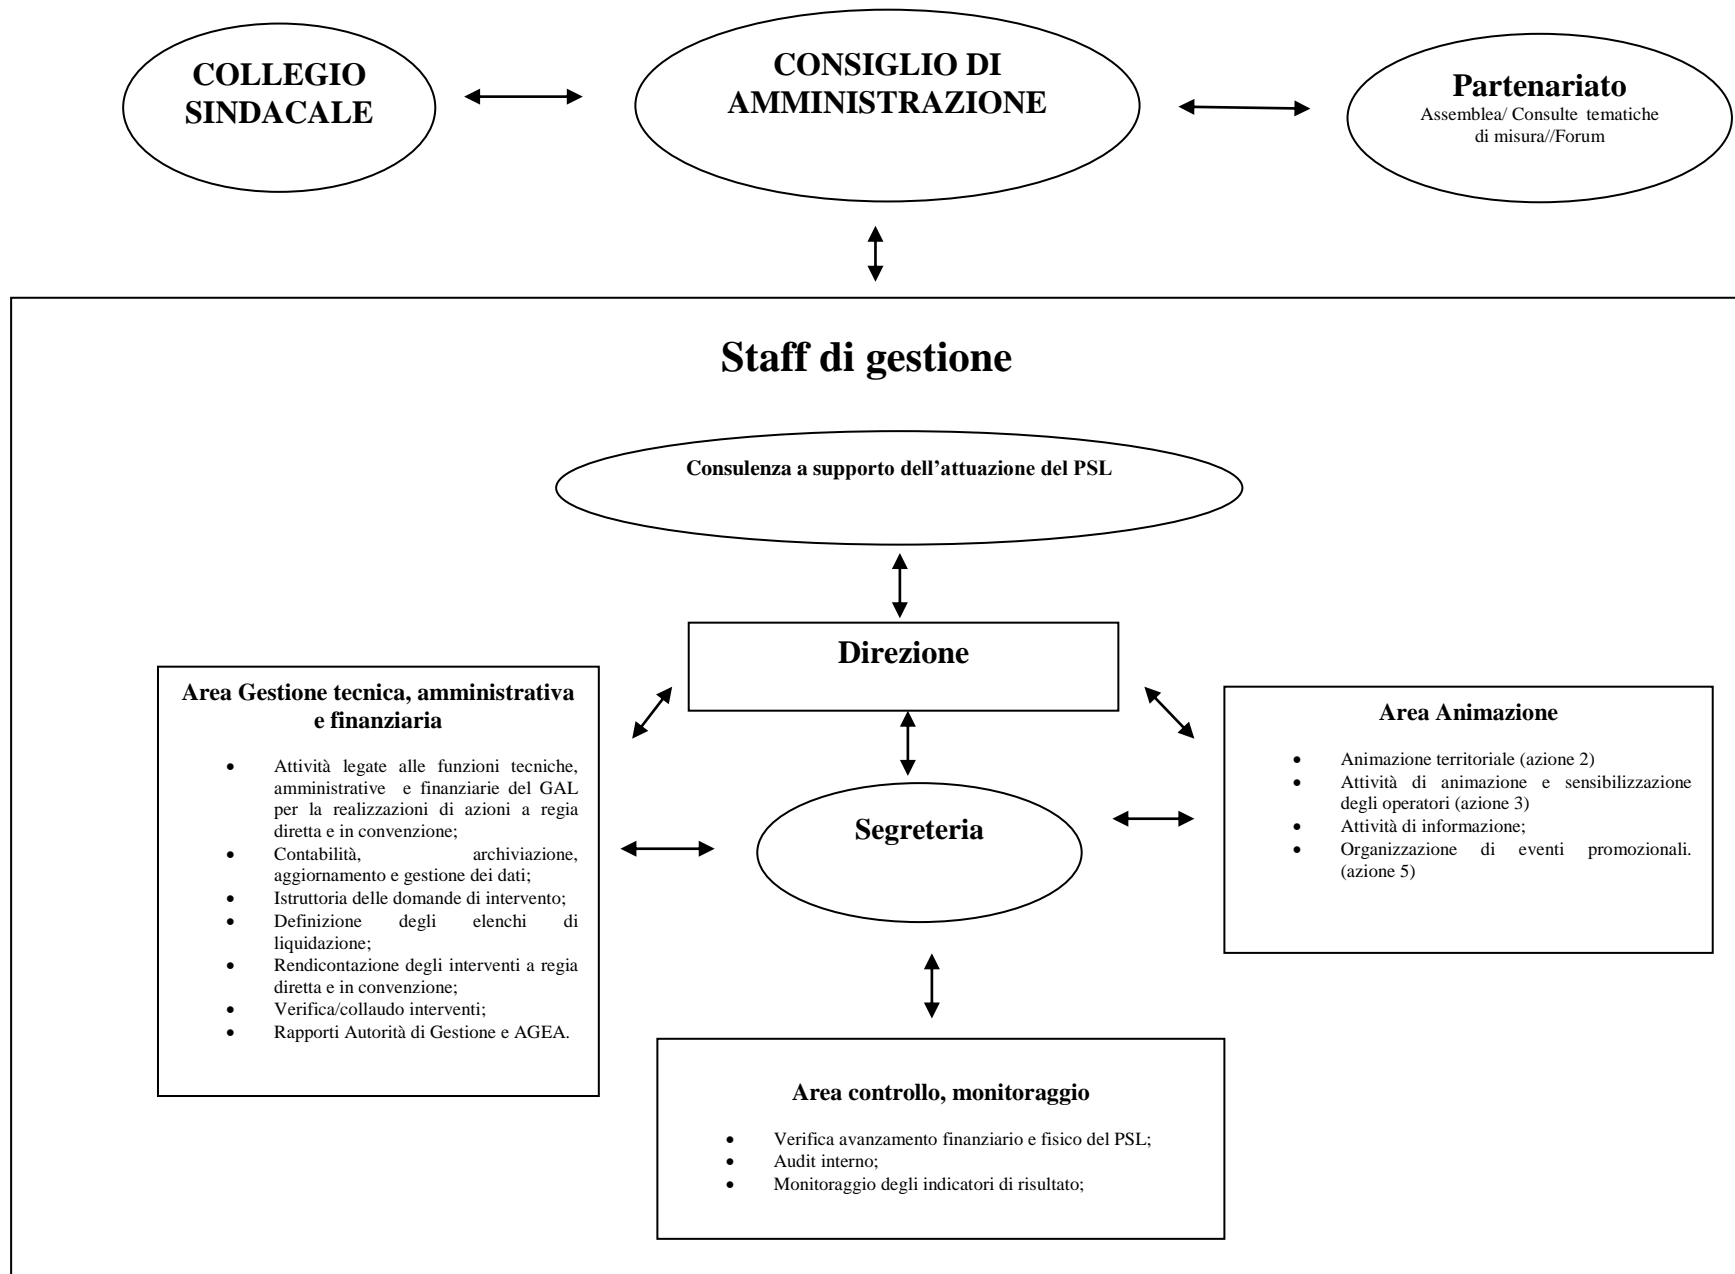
COLLEGIO SINDACALE

CONSIGLIO DI AMMINISTRAZIONE

Partenariato
Assemblea/ Consulte tematiche di misura//Forum

Staff di gestione

Consulenza a supporto dell'attuazione del PSL

Direzione

Area Gestione tecnica, amministrativa e finanziaria

- Attività legate alle funzioni tecniche, amministrative e finanziarie del GAL per la realizzazioni di azioni a regia diretta e in convenzione;
- Contabilità, archiviazione, aggiornamento e gestione dei dati;
- Istruttoria delle domande di intervento;
- Definizione degli elenchi di liquidazione;
- Rendicontazione degli interventi a regia diretta e in convenzione;
- Verifica/collaudo interventi;
- Rapporti Autorità di Gestione e AGEA.

Segreteria

Area Animazione

- Animazione territoriale (azione 2)
- Attività di animazione e sensibilizzazione degli operatori (azione 3)
- Attività di informazione;
- Organizzazione di eventi promozionali. (azione 5)

Area controllo, monitoraggio

- Verifica avanzamento finanziario e fisico del PSL;
- Audit interno;
- Monitoraggio degli indicatori di risultato;